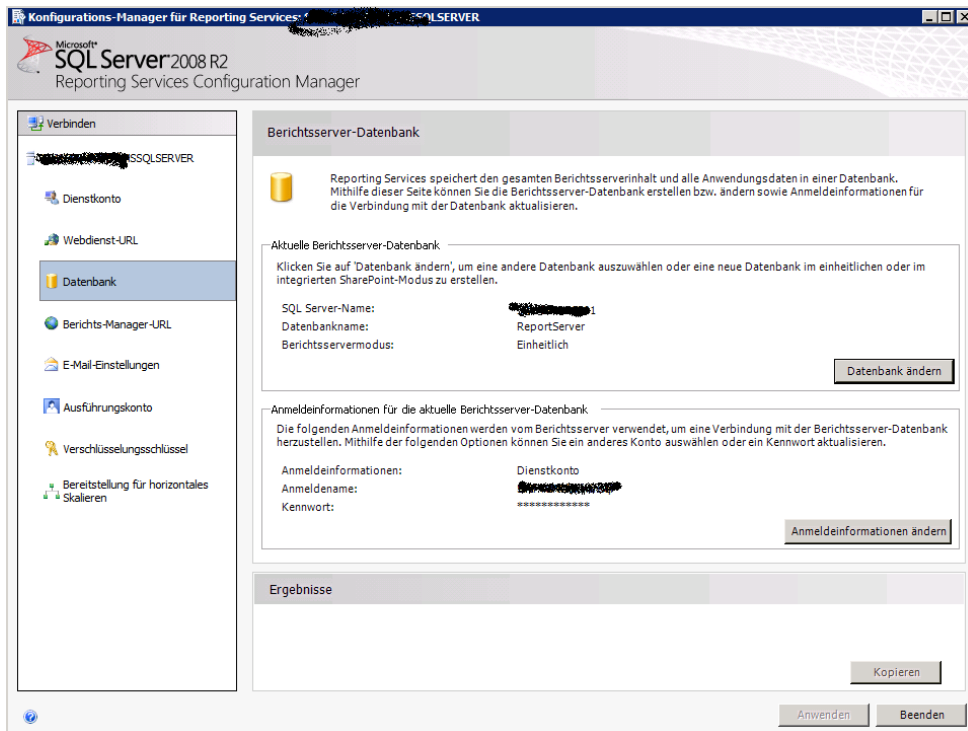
Konfigurations-Manager für Reporting Services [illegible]SQLSERVER

Microsoft® SQL Server 2008 R2
Reporting Services Configuration Manager

Verbinden

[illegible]SQLSERVER

Dienstkonto

Webdienst-URL

Datenbank

Berichts-Manager-URL

E-Mail-Einstellungen

Ausführungskonto

Verschlüsselungsschlüssel

Bereitstellung für horizontales Skalieren

Berichtsserver-Datenbank

Reporting Services speichert den gesamten Berichtsserverinhalt und alle Anwendungsdaten in einer Datenbank. Mithilfe dieser Seite können Sie die Berichtsserver-Datenbank erstellen bzw. ändern sowie Anmeldeinformationen für die Verbindung mit der Datenbank aktualisieren.

Aktuelle Berichtsserver-Datenbank

Klicken Sie auf 'Datenbank ändern', um eine andere Datenbank auszuwählen oder eine neue Datenbank im einheitlichen oder im integrierten SharePoint-Modus zu erstellen.

SQL Server-Name: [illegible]1
Datenbankname: ReportServer
Berichtsservermodus: Einheitlich

Datenbank ändern

Anmeldeinformationen für die aktuelle Berichtsserver-Datenbank

Die folgenden Anmeldeinformationen werden vom Berichtsserver verwendet, um eine Verbindung mit der Berichtsserver-Datenbank herzustellen. Mithilfe der folgenden Optionen können Sie ein anderes Konto auswählen oder ein Kennwort aktualisieren.

Anmeldeinformationen: Dienstkonto
Anmeldename: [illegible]
Kennwort: ************

Anmeldeinformationen ändern

Ergebnisse

Kopieren

Anwenden

Beenden